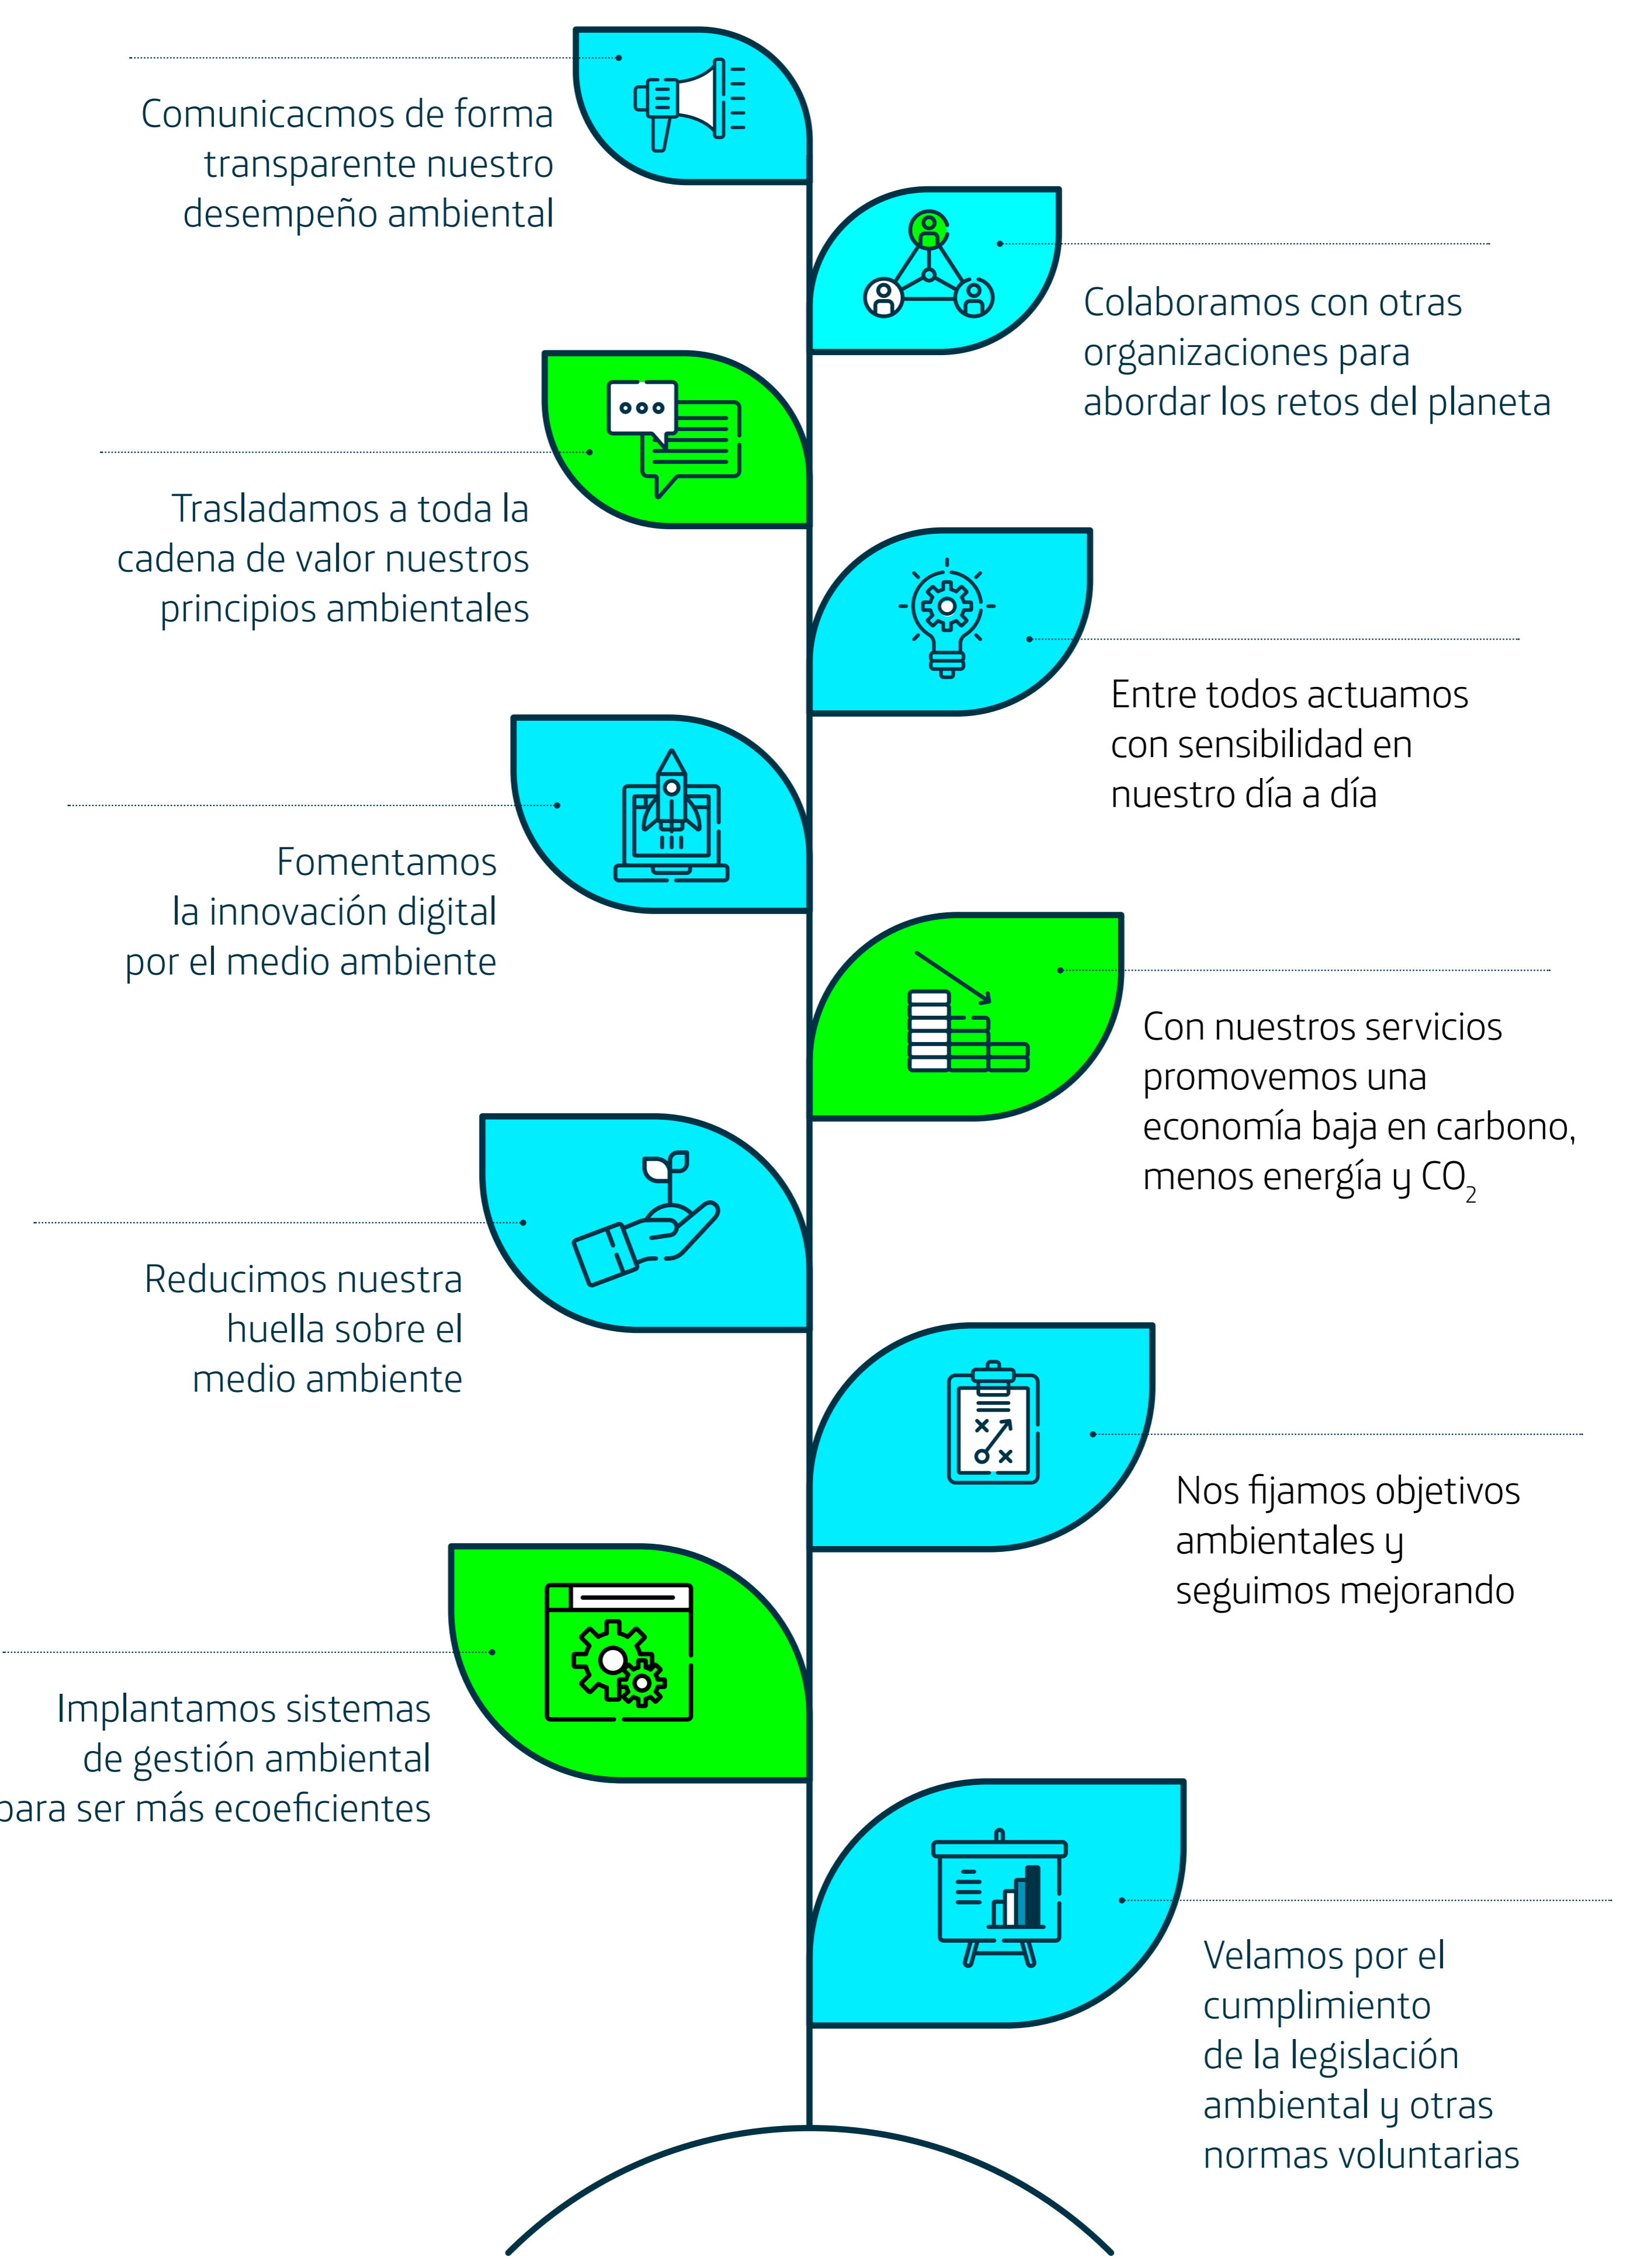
Comunicacmos de forma transparente nuestro desempeño ambiental

Colaboramos con otras organizaciones para abordar los retos del planeta

Trasladamos a toda la cadena de valor nuestros principios ambientales

Entre todos actuamos con sensibilidad en nuestro día a día

Fomentamos la innovación digital por el medio ambiente

Con nuestros servicios promovemos una economía baja en carbono, menos energía y $CO_2$

Reducimos nuestra huella sobre el medio ambiente

Nos fijamos objetivos ambientales y seguimos mejorando

Implantamos sistemas de gestión ambiental para ser más ecoeficientes

Velamos por el cumplimiento de la legislación ambiental y otras normas voluntarias